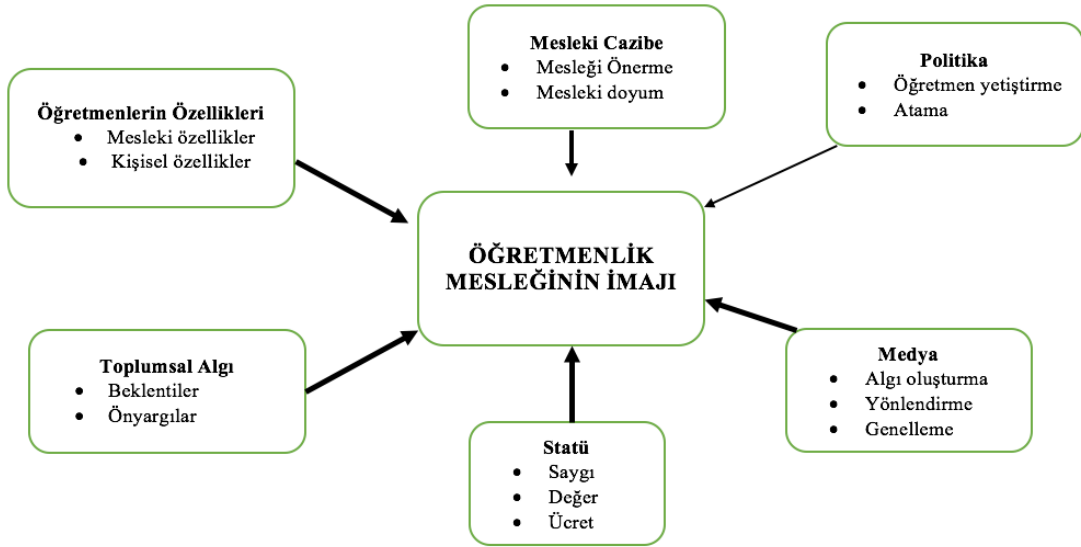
Mesleki Cazibe
- Mesleği Önerme
- Mesleki doyum

Politika
- Öğretmen yetiştirme
- Atama

Öğretmenlerin Özellikleri
- Mesleki özellikler
- Kişisel özellikler

ÖĞRETMENLİK MESLEĞİNİN İMAJI

Toplumsal Algı
- Beklentiler
- Önyargılar

Medya
- Algı oluşturma
- Yönlendirme
- Genelleme

Statü
- Saygı
- Değer
- Ücret